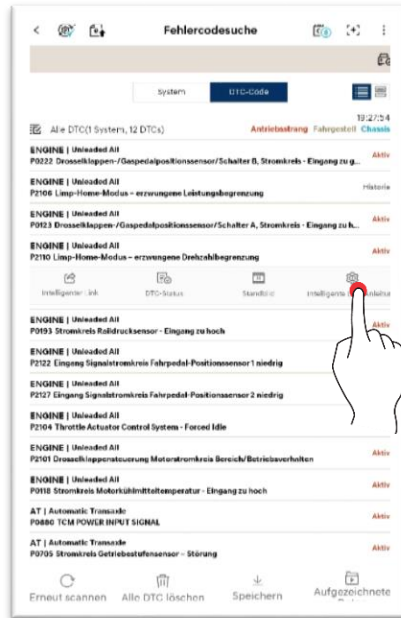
Fehlercodesuche

System | DTC-Code

19:27:54

Alle DTC(1 System, 12 DTCs)

Antriebsstrang Fahrgestell Chassis

ENGINE | Unleaded All
P0222 Drosselklappen-/Gaspedalpositionssensor/Schalter B, Stromkreis - Eingang zu g...
Aktiv

ENGINE | Unleaded All
P2106 Limp-Home-Modus – erzwungene Leistungsbegrenzung
Historie

ENGINE | Unleaded All
P0123 Drosselklappen-/Gaspedalpositionssensor/Schalter A, Stromkreis - Eingang zu h...
Aktiv

ENGINE | Unleaded All
P2110 Limp-Home-Modus – erzwungene Drehzahlbegrenzung
Aktiv

Intelligenter Link | DTC-Status | Standbild | Intelligente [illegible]leitung

ENGINE | Unleaded All
P0193 Stromkreis Raildrucksensor - Eingang zu hoch
Aktiv

ENGINE | Unleaded All
P2122 Eingang Signalstromkreis Fahrpedal-Positionssensor 1 niedrig

ENGINE | Unleaded All
P2127 Eingang Signalstromkreis Fahrpedal-Positionssensor 2 niedrig

ENGINE | Unleaded All
P2104 Throttle Actuator Control System - Forced Idle

ENGINE | Unleaded All
P2101 Drosselklappensteuerung Motorstromkreis Bereich/Betriebsverhalten
Aktiv

ENGINE | Unleaded All
P0118 Stromkreis Motorkühlmitteltemperatur - Eingang zu hoch
Aktiv

AT | Automatic Transaxle
P0880 TCM POWER INPUT SIGNAL
Aktiv

AT | Automatic Transaxle
P0705 Stromkreis Getriebestufensensor - Störung
Aktiv

Erneut scannen | Alle DTC löschen | Speichern | Aufgezeichnete